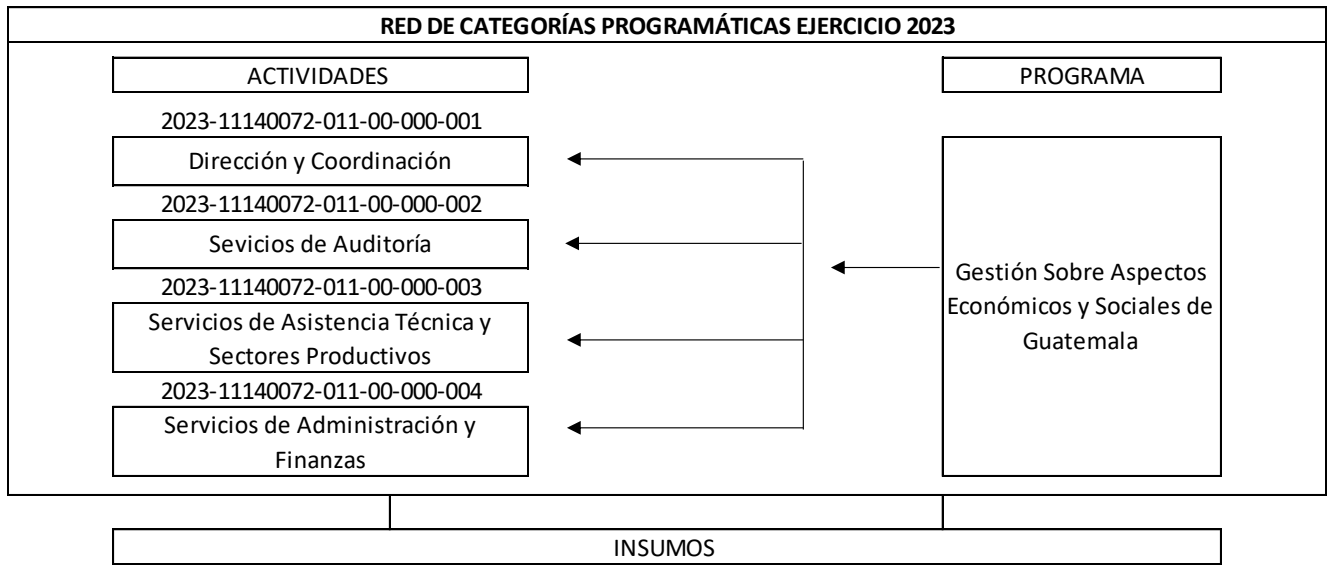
RED DE CATEGORÍAS PROGRAMÁTICAS EJERCICIO 2023

ACTIVIDADES

PROGRAMA

2023-11140072-011-00-000-001

Dirección y Coordinación

2023-11140072-011-00-000-002

Sevicios de Auditoría

2023-11140072-011-00-000-003

Servicios de Asistencia Técnica y Sectores Productivos

2023-11140072-011-00-000-004

Servicios de Administración y Finanzas

Gestión Sobre Aspectos Económicos y Sociales de Guatemala

INSUMOS